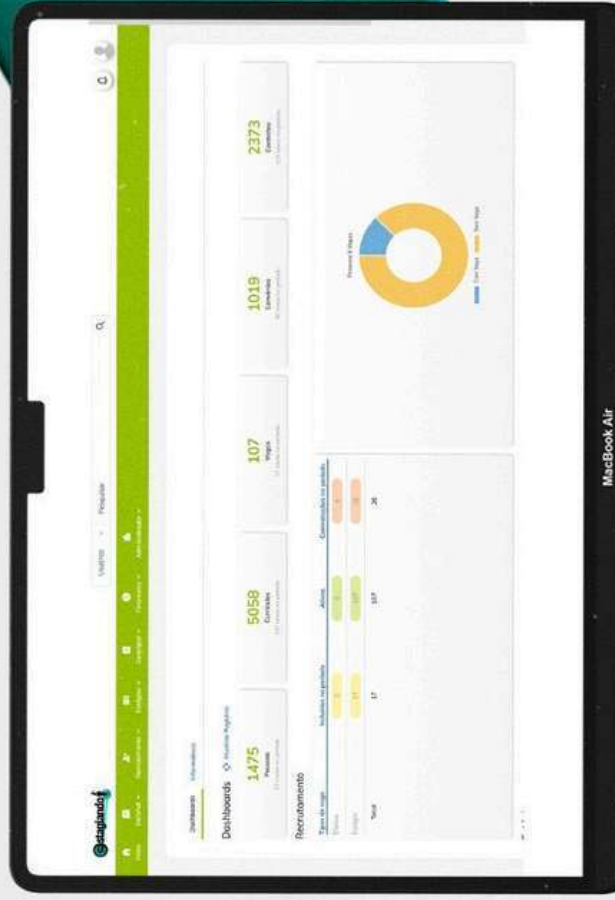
estagiando

Dashboards Informativos

Dashboards Mostrar Registro

1475
Pessoas

5058
Currículos

107
Vagas

1019
Convênios

2373
Contratos

Pesquisa

Recrutamento

Tipo de vaga

Incluídas no período

Ativas

Canceladas no período

Estágio

Total

17

107

26

Com Vaga

Sem Vaga

MacBook Air